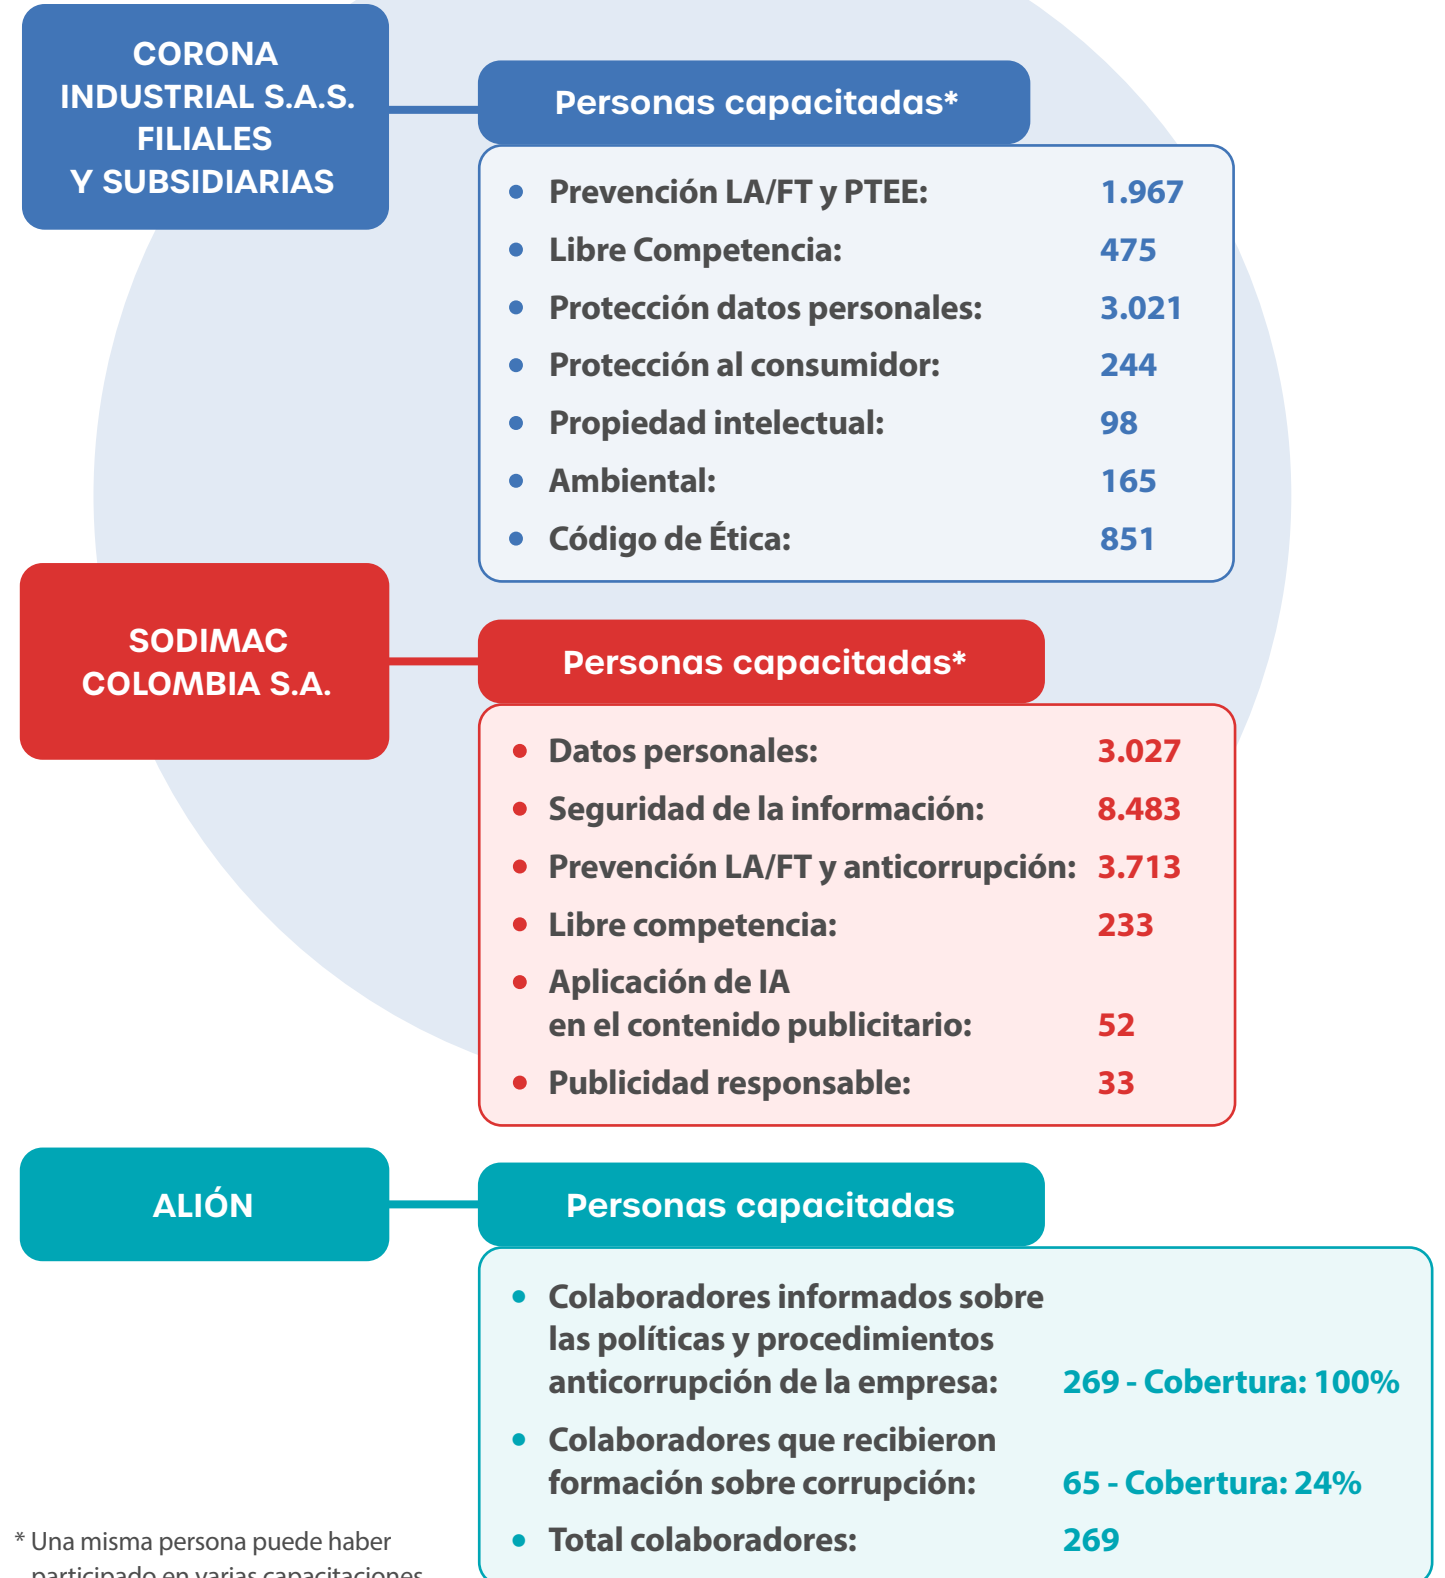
CORONA INDUSTRIAL S.A.S. FILIALES Y SUBSIDIARIAS

Personas capacitadas*

- Prevención LA/FT y PTEE: 1.967
- Libre Competencia: 475
- Protección datos personales: 3.021
- Protección al consumidor: 244
- Propiedad intelectual: 98
- Ambiental: 165
- Código de Ética: 851

SODIMAC COLOMBIA S.A.

Personas capacitadas*

- Datos personales: 3.027
- Seguridad de la información: 8.483
- Prevención LA/FT y anticorrupción: 3.713
- Libre competencia: 233
- Aplicación de IA en el contenido publicitario: 52
- Publicidad responsable: 33

ALIÓN

Personas capacitadas

- Colaboradores informados sobre las políticas y procedimientos anticorrupción de la empresa: 269 - Cobertura: 100%
- Colaboradores que recibieron formación sobre corrupción: 65 - Cobertura: 24%
- Total colaboradores: 269

* Una misma persona puede haber participado en varias capacitaciones